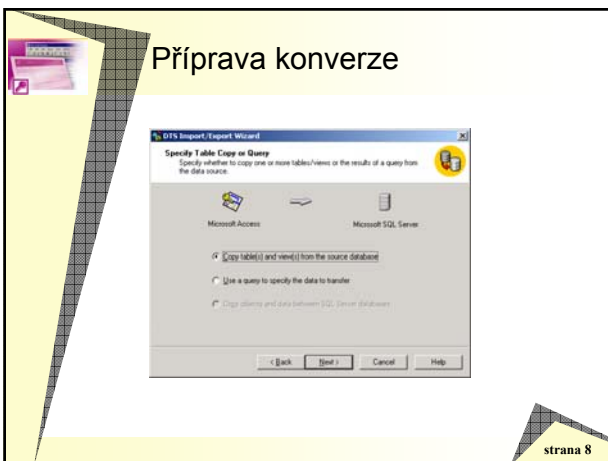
Příprava konverze

DTS Import/Export Wizard

Specify Table Copy or Query
Specify whether to copy one or more tables/views or the results of a query from the data source.

Microsoft Access

Microsoft SQL Server

Copy table(s) and view(s) from the source database

Use a query to specify the data to transfer

Copy objects and data between SQL Server databases

< Back
Next >
Cancel
Help

strana 8